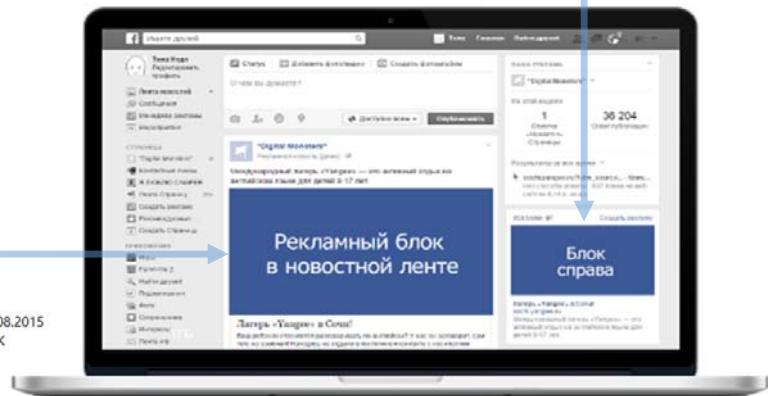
Ищите друзей

Тема Федя Редактировать профиль

Лента новостей
Сообщения
Менеджер рекламы

Статус | Добавить фото/видео | Создать фотоальбом

О чем вы думаете?

Опубликовать

"Digital Monsters"

Международный лагерь «Yangee» — это активный отдых на английском языке для детей 8-17 лет

Рекламный блок в новостной ленте

Лагерь «Yangee» в Сочи!

1

36 204

Реклама

Создать рекламу

Блок справа

08.2015
к